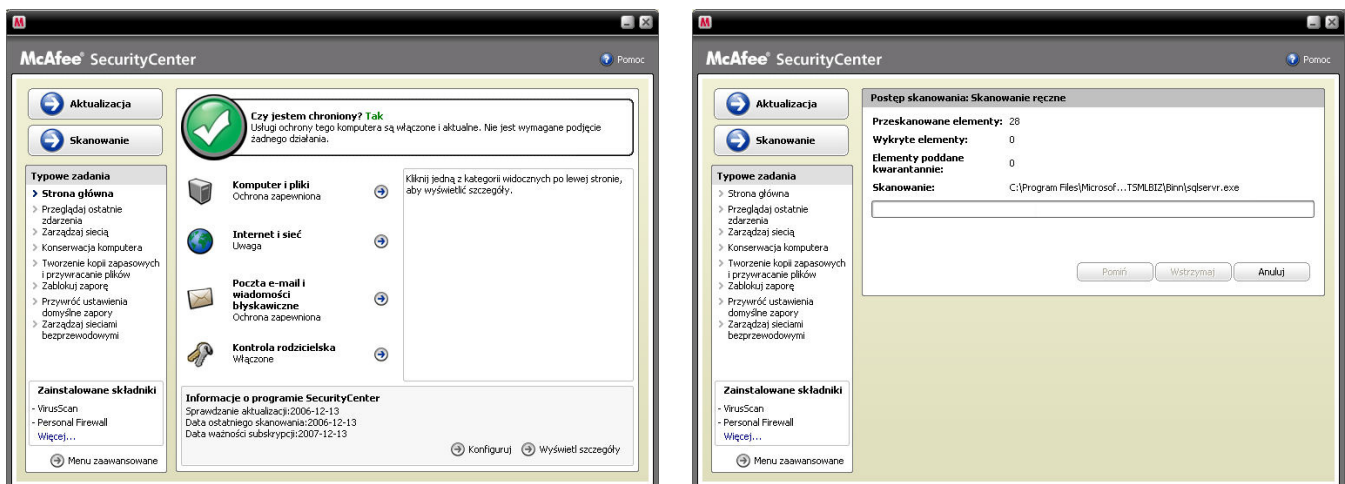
McAfee® SecurityCenter

Pomoc

Aktualizacja

Skanowanie

Typowe zadania
> Strona główna
> Przeglądaj ostatnie zdarzenia
> Zarządzaj siecią
> Konserwacja komputera
> Tworzenie kopii zapasowych i przywracanie plików
> Zablokuj zaporę
> Przywróć ustawienia domyślne zapory
> Zarządzaj sieciami bezprzewodowymi

Zainstalowane składniki
- VirusScan
- Personal Firewall
Więcej...

Menu zaawansowane

Czy jestem chroniony? Tak
Usługi ochrony tego komputera są włączone i aktualne. Nie jest wymagane podjęcie żadnego działania.

Komputer i pliki
Ochrona zapewniona

Internet i sieć
Uwaga

Poczta e-mail i wiadomości błyskawiczne
Ochrona zapewniona

Kontrola rodzicielska
Włączone

Kliknij jedną z kategorii widocznych po lewej stronie, aby wyświetlić szczegóły.

Informacje o programie SecurityCenter
Sprawdzanie aktualizacji:2006-12-13
Data ostatniego skanowania:2006-12-13
Data ważności subskrypcji:2007-12-13

Konfiguruj
Wyświetl szczegóły

McAfee® SecurityCenter

Pomoc

Aktualizacja

Skanowanie

Typowe zadania
> Strona główna
> Przeglądaj ostatnie zdarzenia
> Zarządzaj siecią
> Konserwacja komputera
> Tworzenie kopii zapasowych i przywracanie plików
> Zablokuj zaporę
> Przywróć ustawienia domyślne zapory
> Zarządzaj sieciami bezprzewodowymi

Zainstalowane składniki
- VirusScan
- Personal Firewall
Więcej...

Menu zaawansowane

Postęp skanowania: Skanowanie ręczne

| | |
|---|---|
| Przeskanowane elementy: | 28 |
| Wykryte elementy: | 0 |
| Elementy poddane kwarantannie: | 0 |
| Skanowanie: | C:\Program Files\Microsof...TSMLBIZ\Binn\sqlservr.exe |

Pomiń
Wstrzymaj
Anuluj